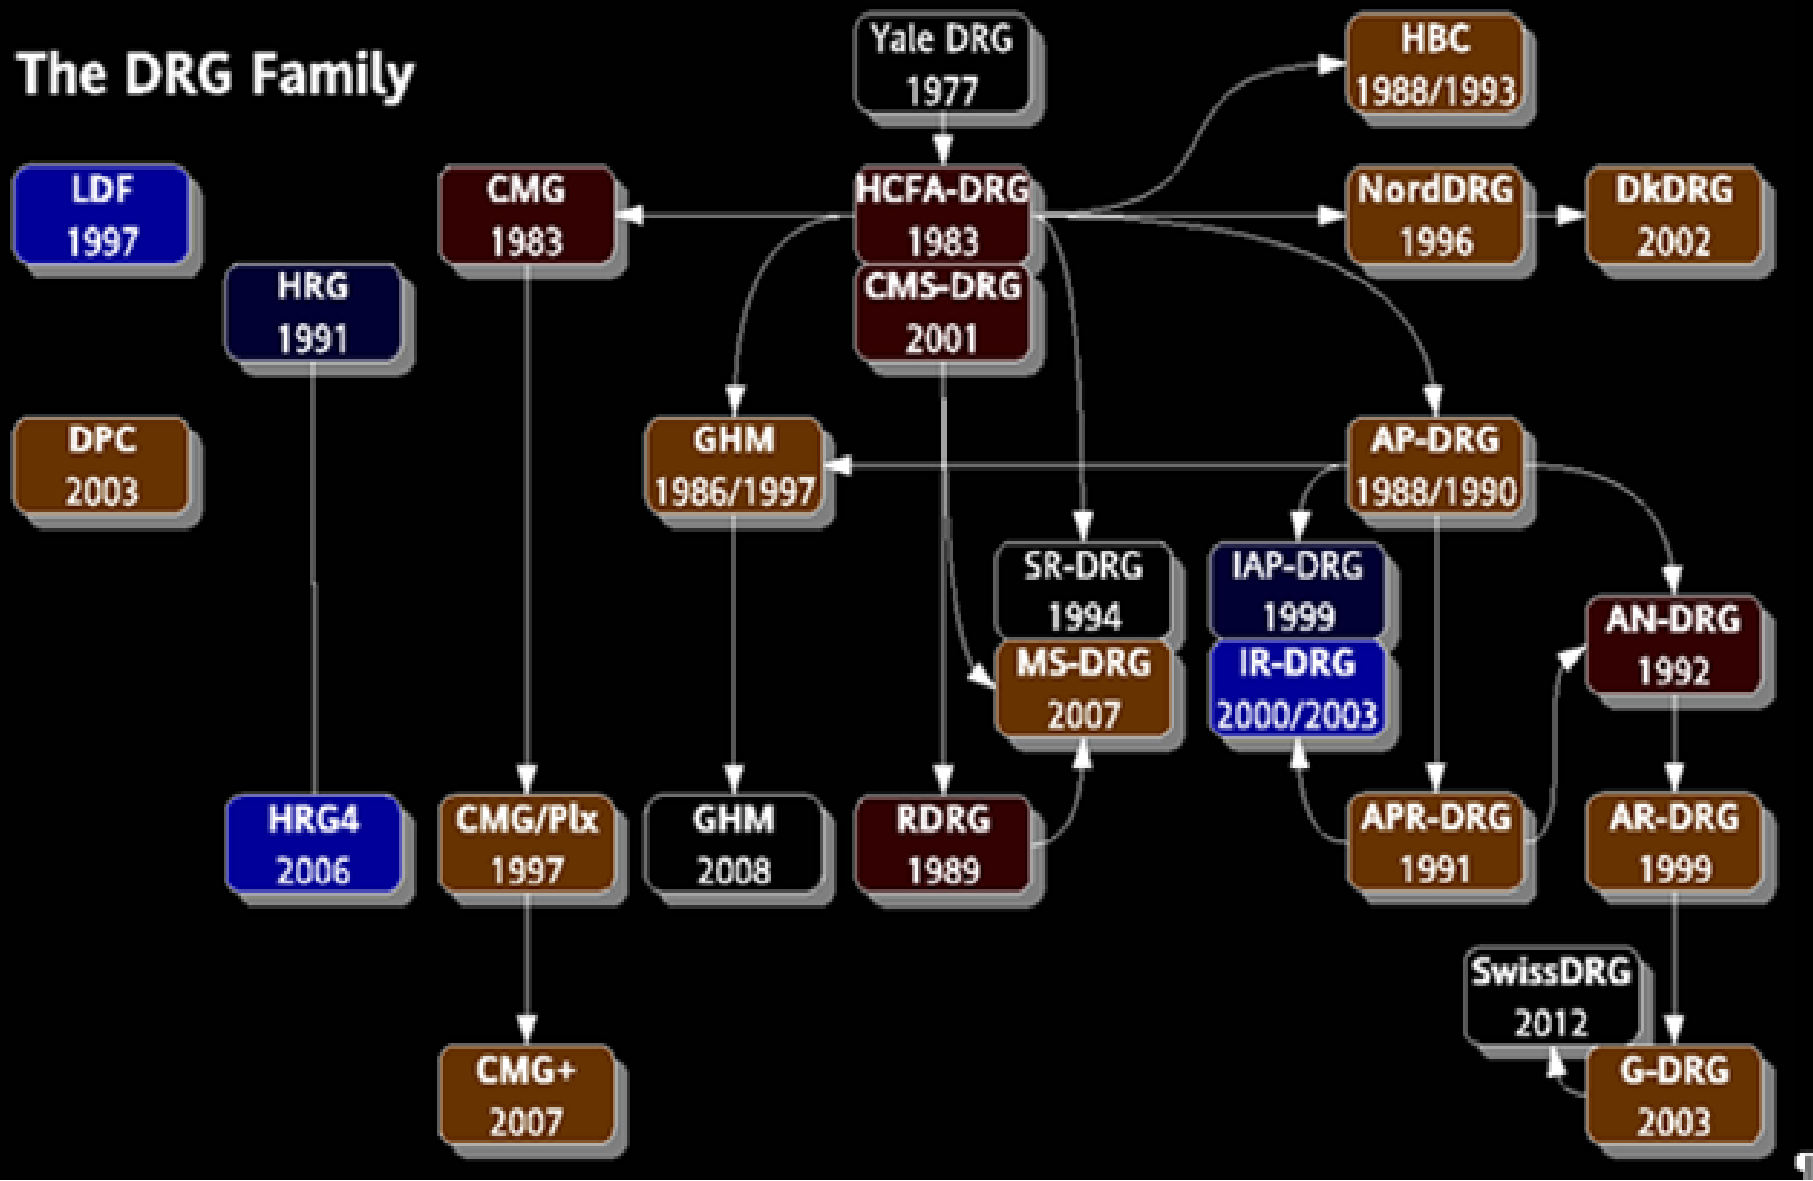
The DRG Family

Yale DRG
1977

HBC
1988/1993

LDF
1997

CMG
1983

HCFA-DRG
1983

NordDRG
1996

DkDRG
2002

HRG
1991

CMS-DRG
2001

DPC
2003

GHM
1986/1997

AP-DRG
1988/1990

SR-DRG
1994

IAP-DRG
1999

AN-DRG
1992

MS-DRG
2007

IR-DRG
2000/2003

HRG4
2006

CMG/Plx
1997

GHM
2008

RDRG
1989

APR-DRG
1991

AR-DRG
1999

SwissDRG
2012

CMG+
2007

G-DRG
2003